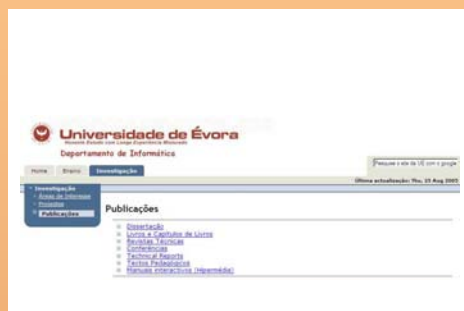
Universidade de Évora
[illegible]
Departamento de Informática

Pesquise o site da UE com o google

Home Ensino Investigação

Última actualização: Thu, 25 Aug 2007

Investigação
Áreas de Interesse
Projectos
Publicações

Publicações

Dissertação
Livros e Capítulos de Livros
Revistas Técnicas
Conferências
Technical Reports
Textos Pedagógicos
Manuais Interactivos (Hipermédia)